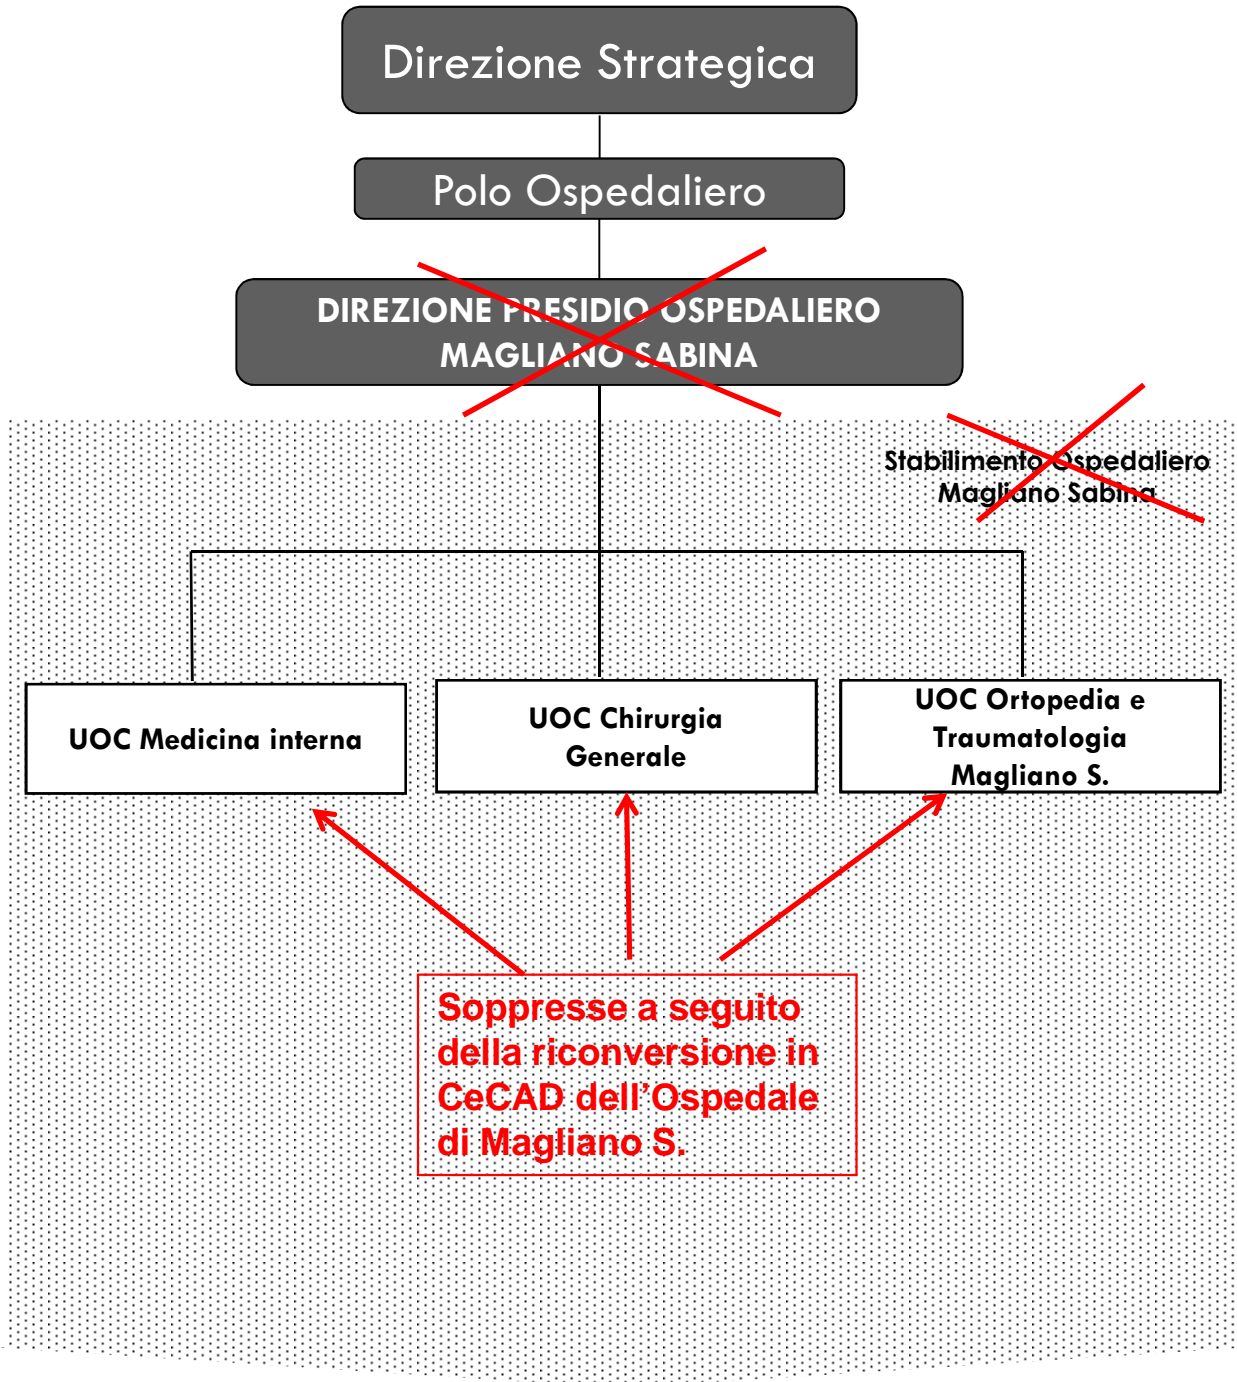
Direzione Strategica

Polo Ospedaliero

DIREZIONE PRESIDIO OSPEDALIERO MAGLIANO SABINA

Stabilimento Ospedaliero Magliano Sabina

UOC Medicina interna

UOC Chirurgia Generale

UOC Ortopedia e Traumatologia Magliano S.

Soppresse a seguito della riconversione in CeCAD dell'Ospedale di Magliano S.